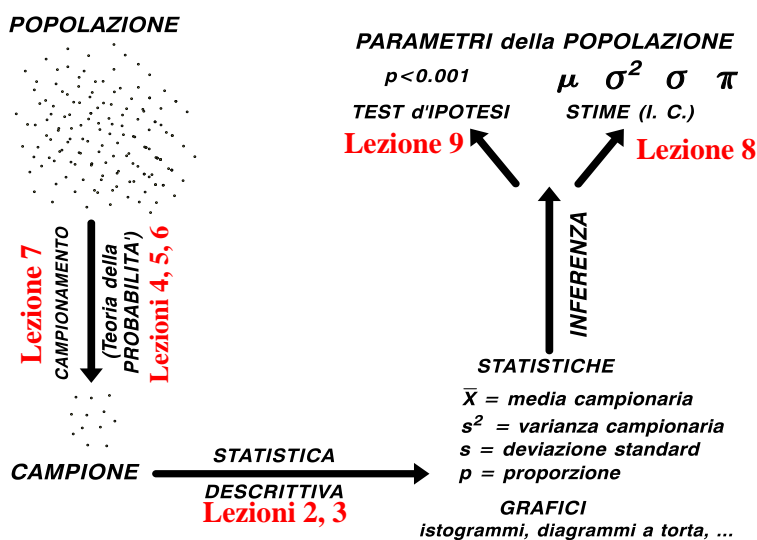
POPOLAZIONE

PARAMETRI della POPOLAZIONE

$p<0.001$

$\mu \quad \sigma^2 \quad \sigma \quad \pi$

TEST d'IPOTESI

STIME (I. C.)

Lezione 9

Lezione 8

Lezione 7

CAMPIONAMENTO

(Teoria della PROBABILITA')

Lezioni 4, 5, 6

INFERENZA

STATISTICHE

$\overline{X}$ = media campionaria

$s^2$ = varianza campionaria

s = deviazione standard

p = proporzione

CAMPIONE

STATISTICA

DESCRITTIVA

Lezioni 2, 3

GRAFICI

istogrammi, diagrammi a torta, ...